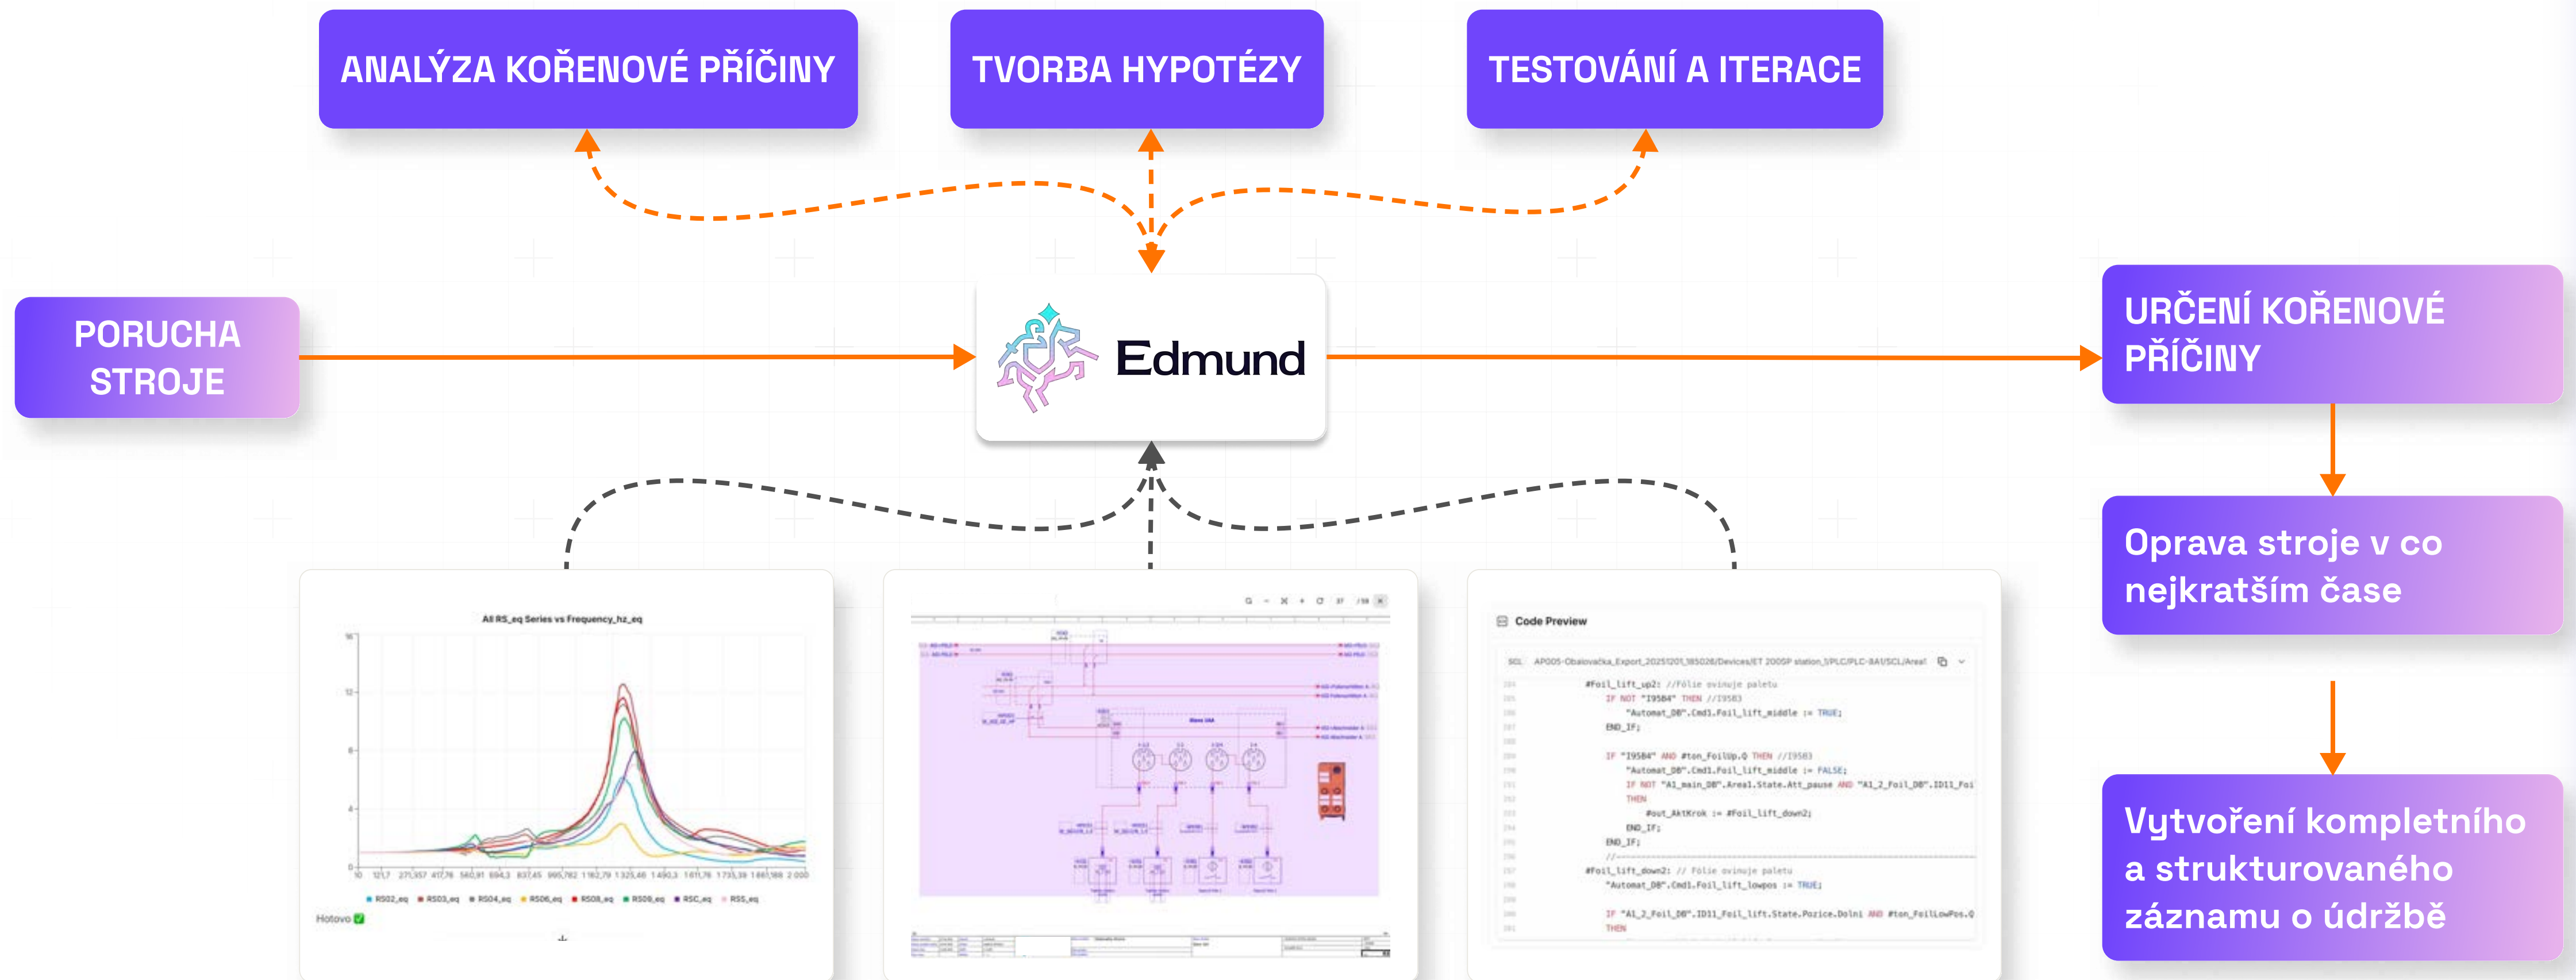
ANALÝZA KOŘENOVÉ PŘÍČINY

TVORBA HYPOTÉZY

TESTOVÁNÍ A ITERACE

PORUCHA STROJE

Edmund

URČENÍ KOŘENOVÉ PŘÍČINY

Oprava stroje v co nejkratším čase

Vytvoření kompletního a strukturovaného záznamu o údržbě

All RS_eq Series vs Frequency_hz_eq

Hotovo

Code Preview

SCL AP005-Obalovačka_Export_20251201_185028/Devices/ET 200SP station_1/PLC/PLC-8A1/SCL/Area1

#Foil_lift_up2: //Fólie ovinuje paletu
IF NOT "I9584" THEN //I9583
"Automat_DB".Cmd1.Foil_lift_middle := TRUE;
END_IF;

IF "I9584" AND #ton_FoilUp.Q THEN //I9583
"Automat_DB".Cmd1.Foil_lift_middle := FALSE;
IF NOT "A1_main_DB".Area1.State.Att_pause AND "A1_2_Foil_DB".ID11_Foi
THEN
#out_AktKrok := #Foil_lift_down2;
END_IF;
END_IF;

#Foil_lift_down2: // Fólie ovinuje paletu
"Automat_DB".Cmd1.Foil_lift_lowpos := TRUE;

IF "A1_2_Foil_DB".ID11_Foil_lift.State.Pozice.Dolni AND #ton_FoilLowPos.Q
THEN